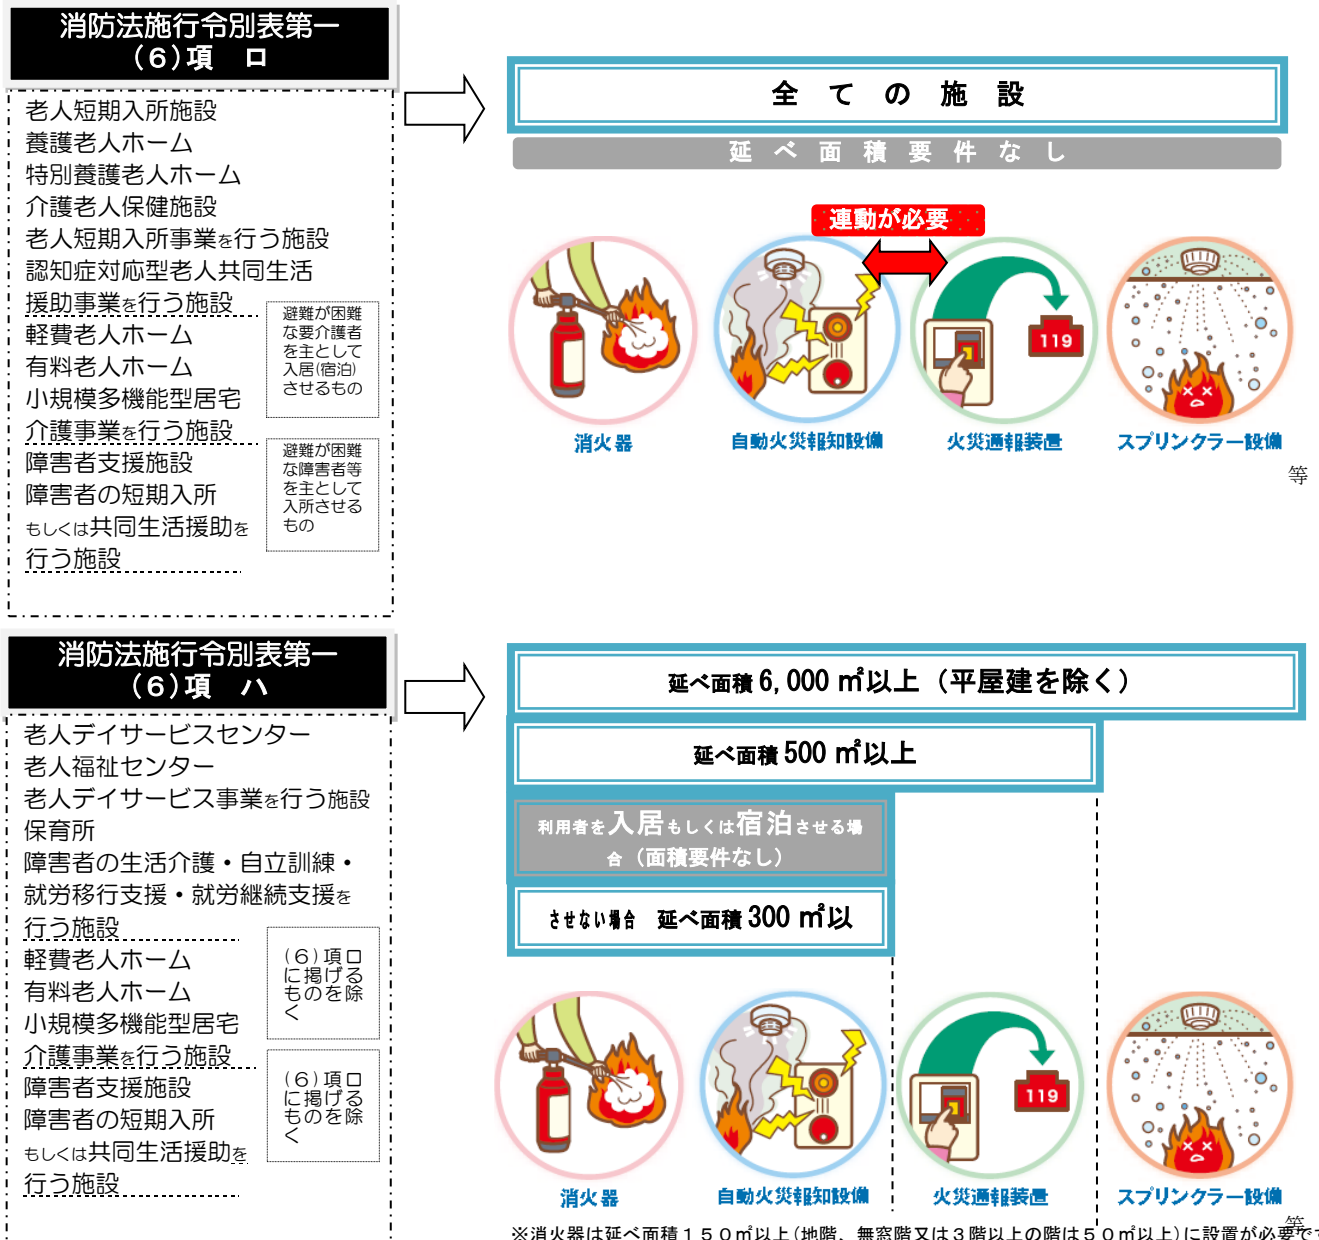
消防法施行令別表第一
（６）項　ロ

老人短期入所施設
養護老人ホーム
特別養護老人ホーム
介護老人保健施設
老人短期入所事業を行う施設
認知症対応型老人共同生活援助事業を行う施設
軽費老人ホーム
有料老人ホーム
小規模多機能型居宅介護事業を行う施設
障害者支援施設
障害者の短期入所もしくは共同生活援助を行う施設

避難が困難な要介護者を主として入居（宿泊）させるもの

避難が困難な障害者等を主として入所させるもの

全　て　の　施　設
延　べ　面　積　要　件　な　し

連動が必要

119

消火器
自動火災報知設備
火災通報装置
スプリンクラー設備
等

消防法施行令別表第一
（６）項　ハ

老人デイサービスセンター
老人福祉センター
老人デイサービス事業を行う施設
保育所
障害者の生活介護・自立訓練・就労移行支援・就労継続支援を行う施設
軽費老人ホーム
有料老人ホーム
小規模多機能型居宅介護事業を行う施設
障害者支援施設
障害者の短期入所もしくは共同生活援助を行う施設

（６）項ロに掲げるものを除く

（６）項ロに掲げるものを除く

延べ面積 6, 000 ㎡以上（平屋建を除く）
延べ面積 500 ㎡以上
利用者を入居もしくは宿泊させる場合（面積要件なし）
させない場合　延べ面積 300 ㎡以

119

消火器
自動火災報知設備
火災通報装置
スプリンクラー設備
等
※消火器は延べ面積１５０㎡以上（地階、無窓階又は３階以上の階は５０㎡以上）に設置が必要で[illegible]